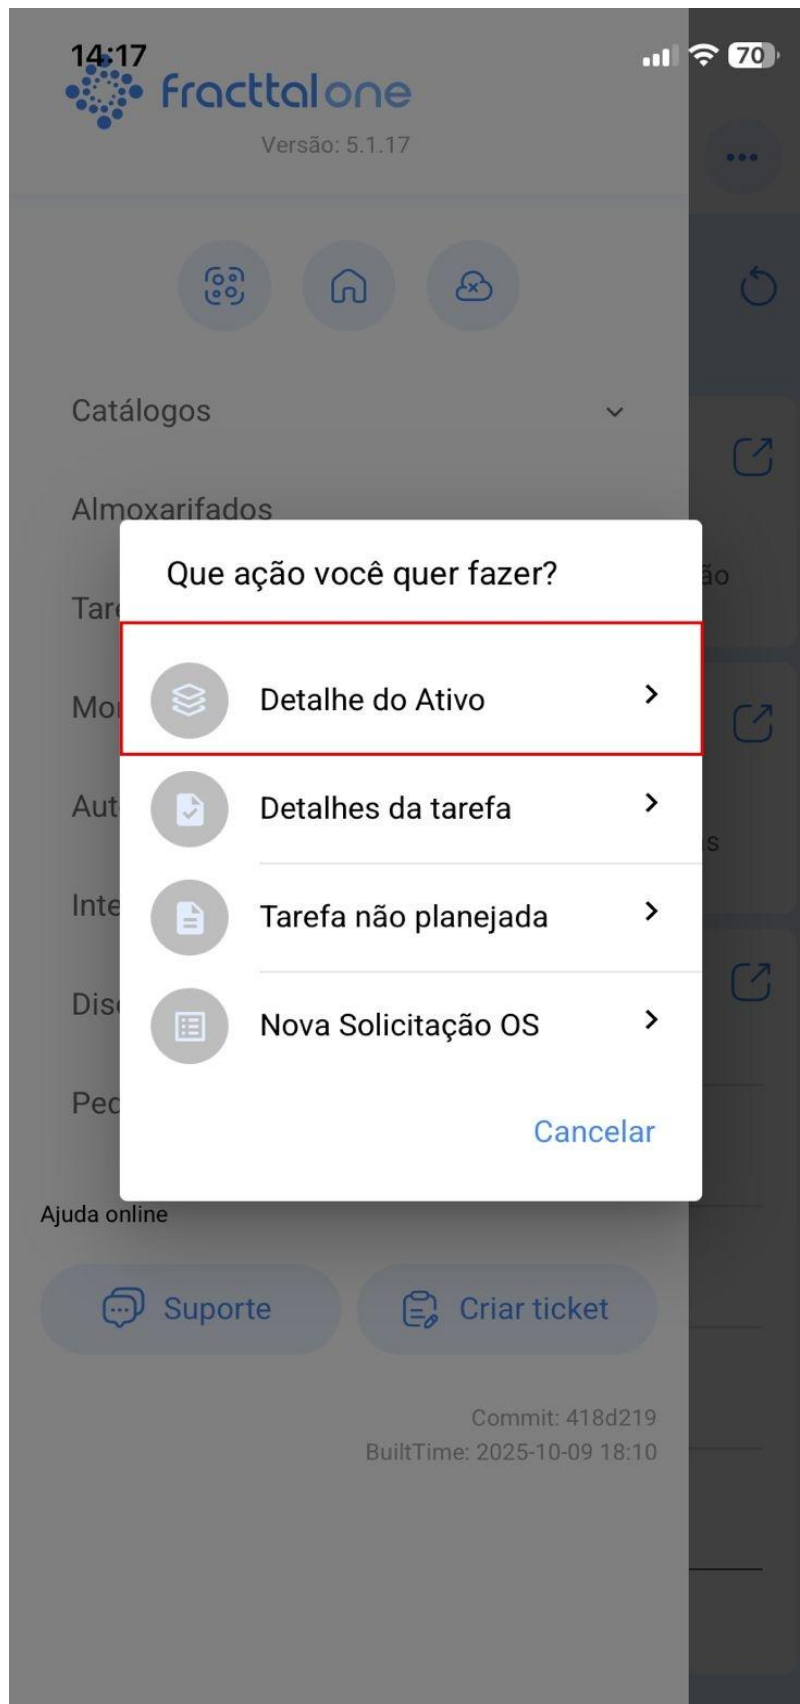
14:17
70
fracttal one
Versão: 5.1.17

Catálogos
Almoxarifados
Tar
Mo
Aut
Inte
Dis
Pec

ão
s

Que ação você quer fazer?
Detalhe do Ativo
Detalhes da tarefa
Tarefa não planejada
Nova Solicitação OS
Cancelar

Ajuda online
Suporte
Criar ticket

Commit: 418d219
BuiltTime: 2025-10-09 18:10